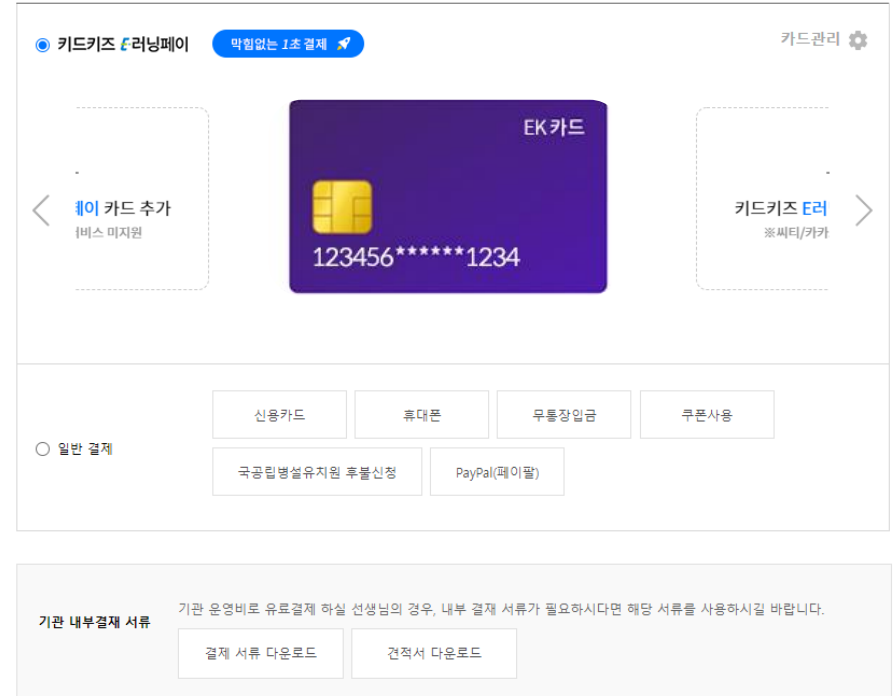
키드키즈 E러닝페이 막힘없는 1초 결제

카드관리

-
페이 카드 추가
비스 미지원

EK카드

123456******1234

-
키드키즈 E러
※씨티/카카

일반 결제

신용카드
휴대폰
무통장입금
쿠폰사용
국공립병설유치원 후불신청
PayPal(페이팔)

기관 내부결재 서류

기관 운영비로 유료결제 하실 선생님의 경우, 내부 결재 서류가 필요하시다면 해당 서류를 사용하시길 바랍니다.

결제 서류 다운로드
견적서 다운로드